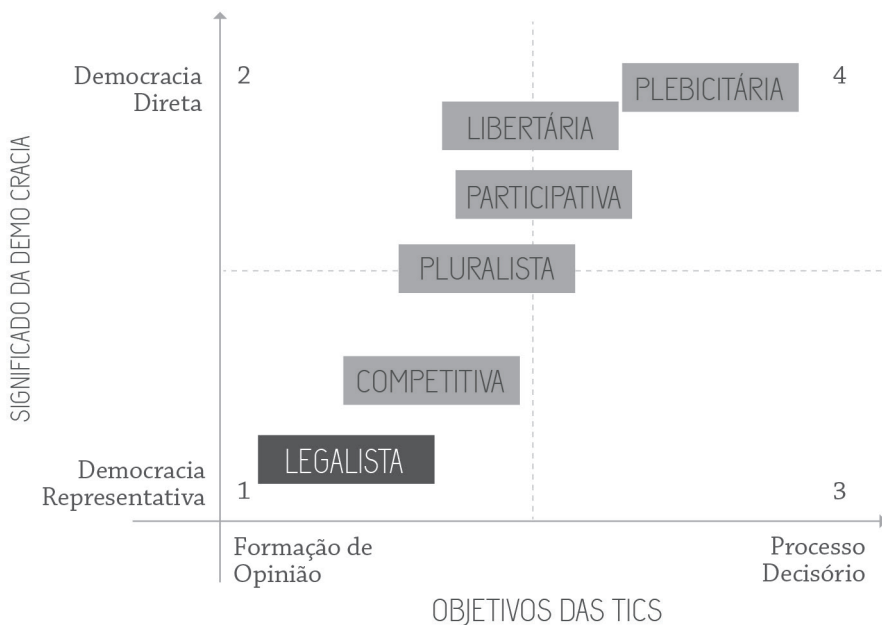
SIGNIFICADO DA DEMO CRACIA

Democracia Direta

2

4

PLEBICITÁRIA

LIBERTÁRIA

PARTICIPATIVA

PLURALISTA

COMPETITIVA

LEGALISTA

Democracia Representativa

1

3

Formação de Opinião

Processo Decisório

OBJETIVOS DAS TICS